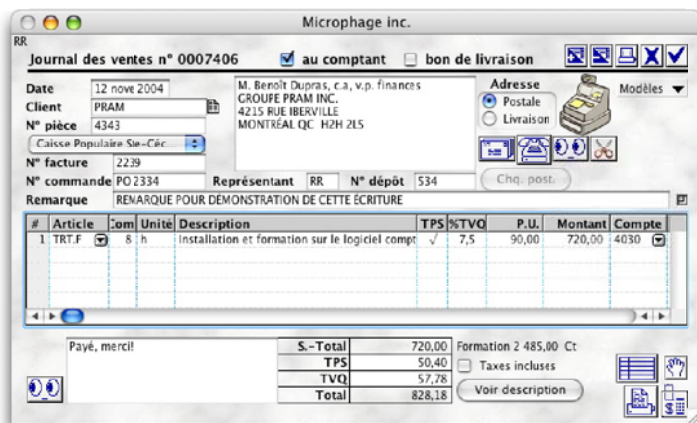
Microphage inc.

RR

Journal des ventes n° 0007406 au comptant bon de livraison

Date 12 nove 2004
Client PRAM
N° pièce 4343
Caisse Populaire Ste-Céc.
N° facture 2239
N° commande PO 2334 Représentant RR N° dépôt 534
Remarque REMARQUE POUR DÉMONSTRATION DE CETTE ÉCRITURE

M. Benoît Dupras, c.a, v.p. finances
GROUPE PRAM INC.
4215 RUE IBERVILLE
MONTRÉAL QC H2H 2L5

Adresse
Postale
Livraison

Modèles

Chq. post.

| # | Article | Com | Unité | Description | TPS | %TVQ | P.U. | Montant | Compte |
|---|---|---|---|---|---|---|---|---|---|
| 1 | TRT.F | 8 | h | Installation et formation sur le logiciel compt | √ | 7,5 | 90,00 | 720,00 | 4030 |

Payé, merci!

| S.-Total | 720,00 |
|---|---|
| TPS | 50,40 |
| TVQ | 57,78 |
| Total | 828,18 |

Formation 2 485,00 Ct
Taxes incluses
Voir description